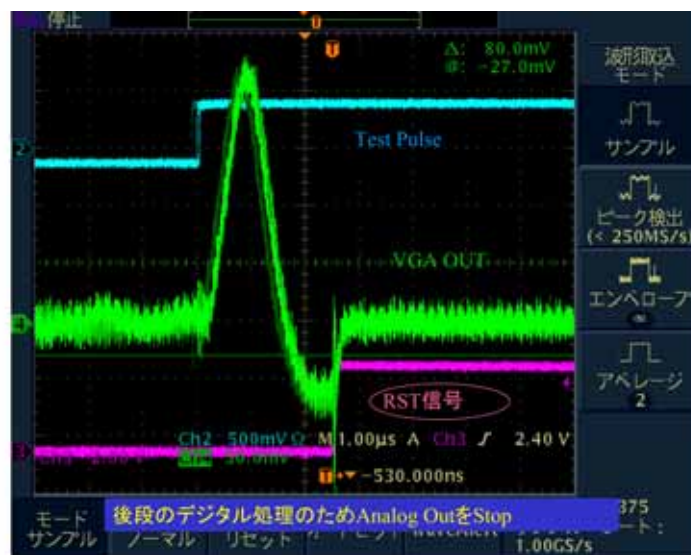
停止

T

Δ: 80.0mV
@: -27.0mV

波形取込
モード

サンプル

ピーク検出
(< 250MS/s)

エンベロープ
∞

アベレージ
2

Test Pulse

VGA OUT

RST信号

Ch2 500mV Ω M 1.00μs A Ch3 ƒ 2.40 V

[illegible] 50.0mV

T ▾ -530.000ns

モード
サンプル

ノーマル

リセット

後段のデジタル処理のためAnalog OutをStop

375

1.00GS/s